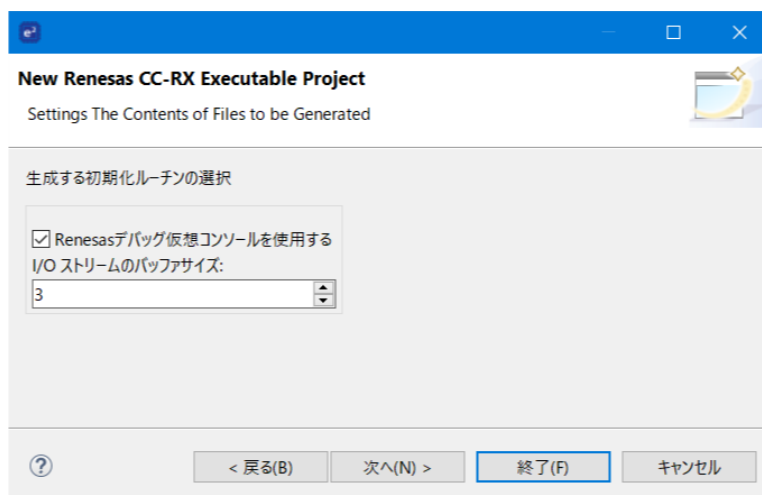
e²

New Renesas CC-RX Executable Project

Settings The Contents of Files to be Generated

生成する初期化ルーチンの選択

☑ Renesasデバッグ仮想コンソールを使用する

I/O ストリームのバッファサイズ:

3

?

< 戻る(B)

次へ(N) >

終了(F)

キャンセル